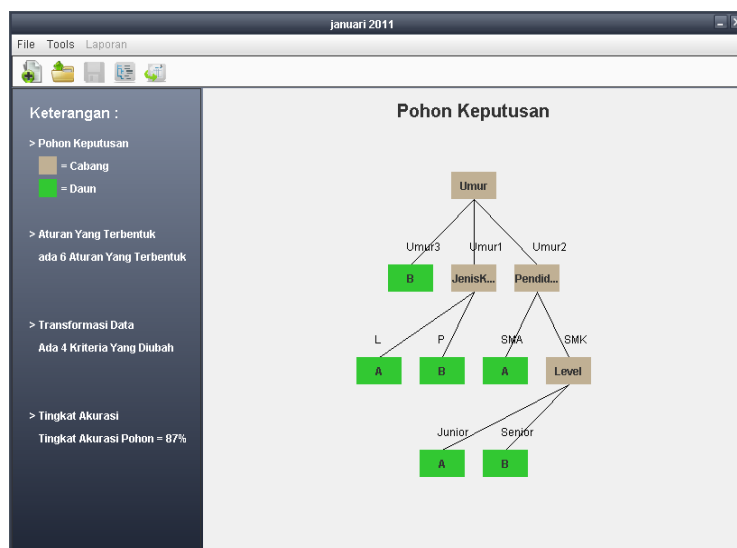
januari 2011

File Tools Laporan

Keterangan :

> Pohon Keputusan

= Cabang

= Daun

> Aturan Yang Terbentuk

ada 6 Aturan Yang Terbentuk

> Transformasi Data

Ada 4 Kriteria Yang Diubah

> Tingkat Akurasi

Tingkat Akurasi Pohon = 87%

Pohon Keputusan

Umur

Umur3

Umur1

Umur2

B

JenisK...

Pendid...

L

P

SMA

SMK

A

B

A

Level

Junior

Senior

A

B